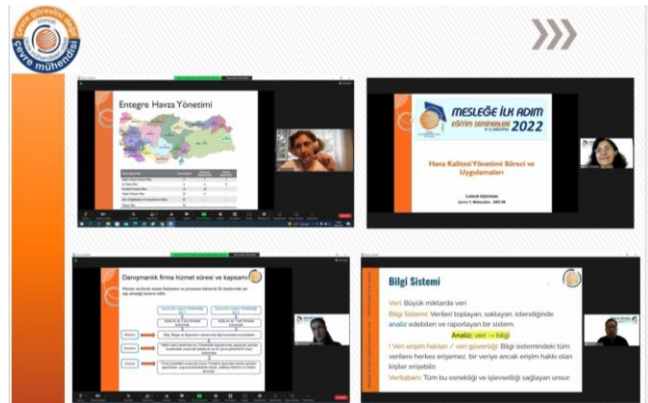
çevre mühendisi

Entegre Havza Yönetimi

MESLEĞE İLK ADIM
eğitim semineri 2022

Hava Kalitesi Yönetimi Süreci ve Uygulamaları

Danışmanlık firma hizmet süreci ve kapsamı

Bilgi Sistemi

Veri: Büyük miktarda veri

Bilgi Sistemi: Verileri toplayan, saklayan, istendiğinde analiz edebilen ve raporlayan bir sistem.

Analiz: veri → bilgi

! Veri erişim hakları / veri güvenliği: Bilgi sistemindeki tüm verilere herkes erişemez, bir veriye ancak erişim hakkı olan kişiler erişebilir.

Veritabanı: Tüm bu esnekliği ve işlevselliği sağlayan unsur.